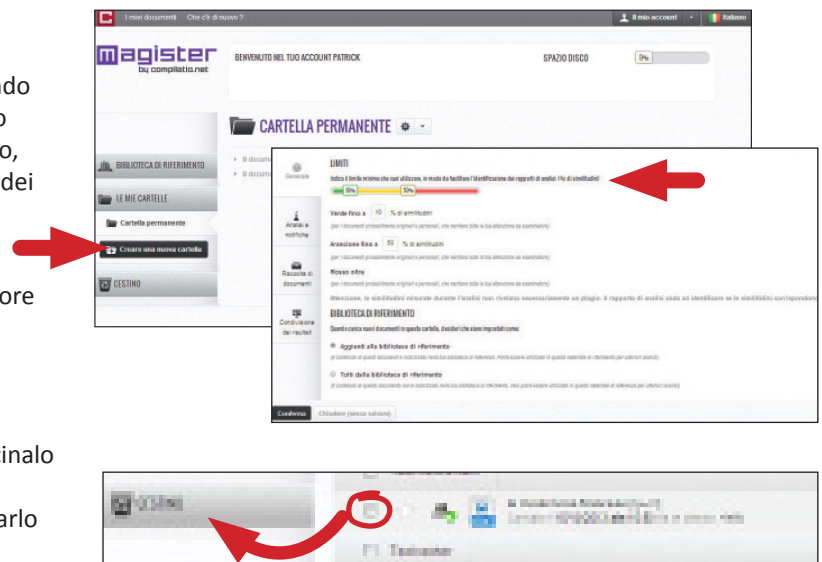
ndo
o
o,
dei

ore

inalo

arlo

I miei documenti Che c'è di nuovo ?
Il mio account Italiano
magister by compilatio.net
BENVENUTO NEL TUO ACCOUNT PATRICK
SPAZIO DISCO
0%
BIBLIOTECA DI RIFERIMENTO
LE MIE CARTELLE
Cartella permanente
Creare una nuova cartella
CESTINO
CARTELLA PERMANENTE
0 documenti
0 docum
Generale
Analisi e notifiche
Raccolta di documenti
Condivisione dei risultati
LIMITI
Indica il limite minimo che vuoi utilizzare, in modo da facilitare l'identificazione dei rapporti di analisi: 1% di similitudini
10%
50%
Verde fino a 10 % di similitudini
Arancione fino a 50 % di similitudini
Rosso oltre
Attenzione, le similitudini misurate durante l'analisi non rivelano necessariamente un plagio. Il rapporto di analisi aiuta ad identificare se le similitudini corrispondono
BIBLIOTECA DI RIFERIMENTO
Quando carica nuovi documenti in questa cartella, desideri che siano importati come:
Aggiunti alla biblioteca di riferimento
Tolti dalla biblioteca di riferimento
Conferma Chiudere (senza salvare)
CESTINO
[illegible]
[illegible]